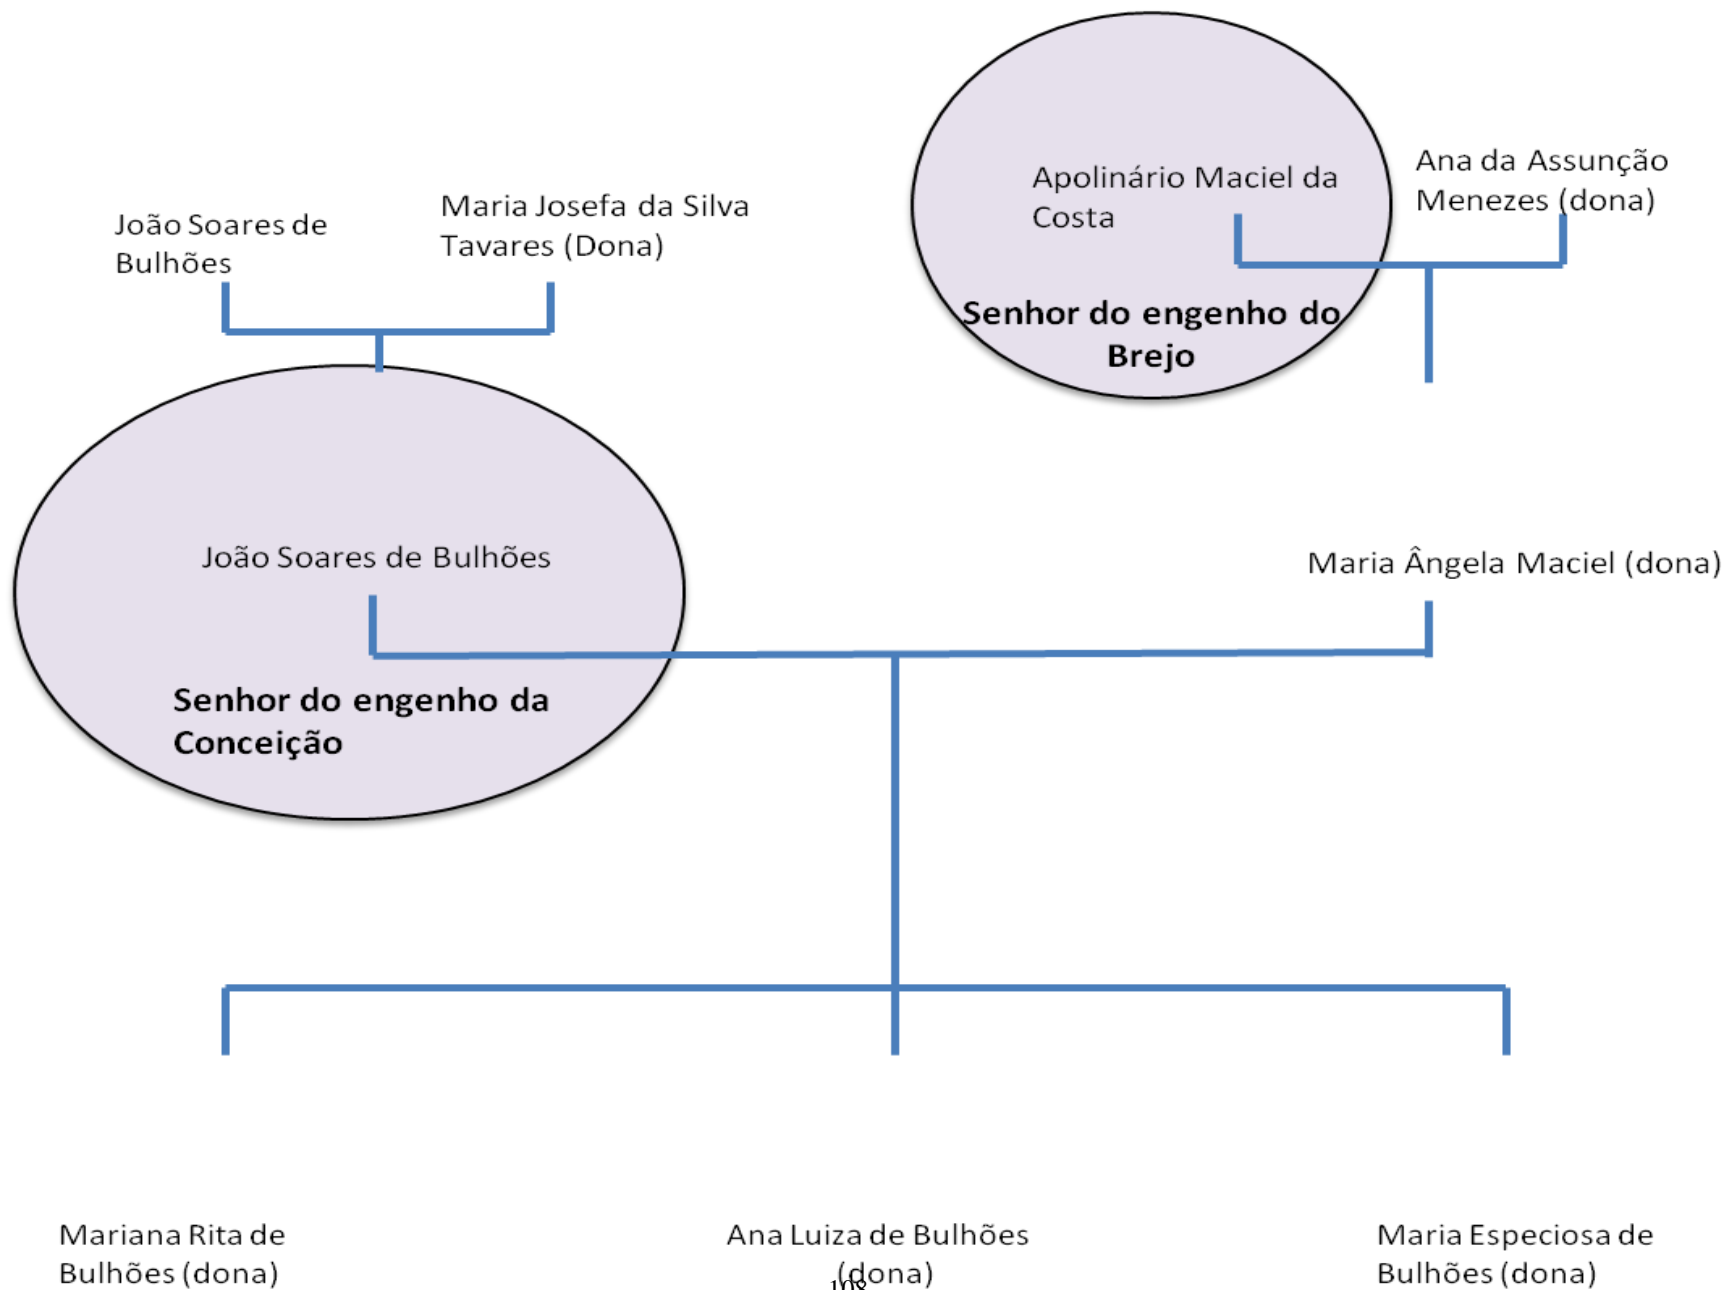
Apolinário Maciel da Costa

Senhor do engenho do Brejo

Ana da Assunção Menezes (dona)

João Soares de Bulhões

Maria Josefa da Silva Tavares (Dona)

João Soares de Bulhões

Senhor do engenho da Conceição

Maria Ângela Maciel (dona)

Mariana Rita de Bulhões (dona)

Ana Luiza de Bulhões (dona)

Maria Especiosa de Bulhões (dona)

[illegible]